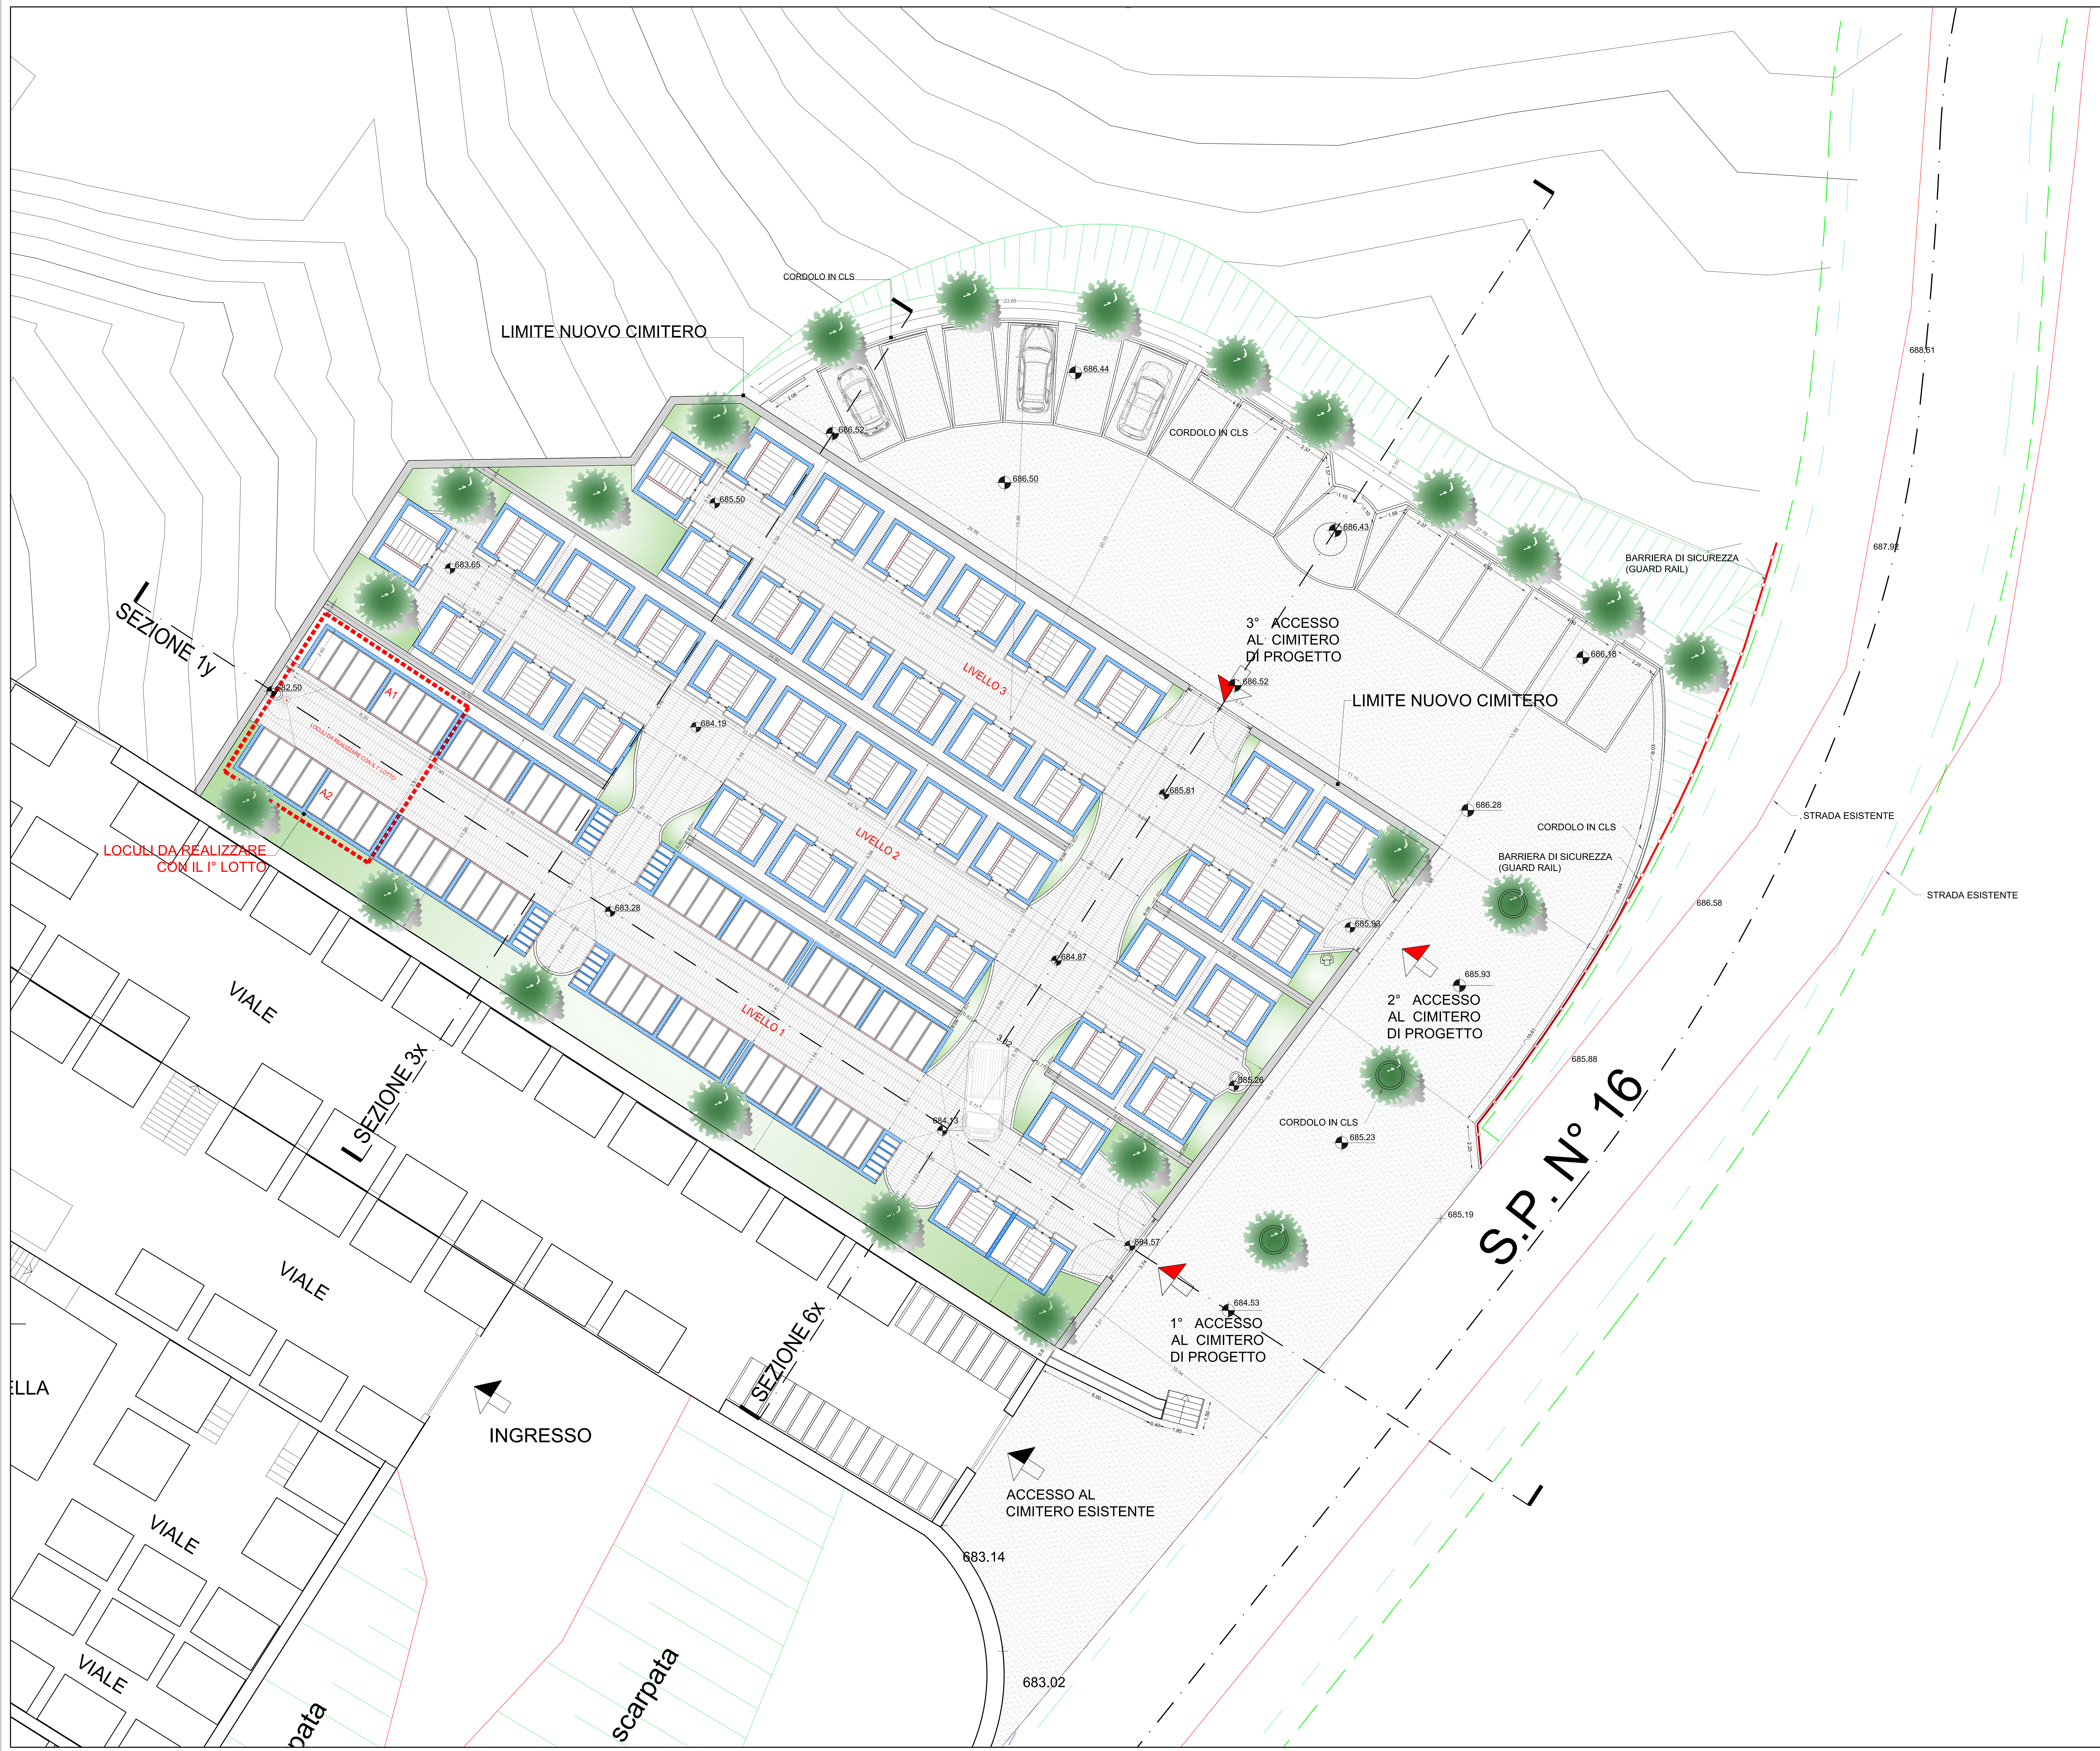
CORDOLO IN CLS

LIMITE NUOVO CIMITERO

686.44

686.52

686.50

CORDOLO IN CLS

685.50

686.43

683.65

SEZIONE 1y

LIVELLO 3

3° ACCESSO AL CIMITERO DI PROGETTO

BARRIERA DI SICUREZZA (GUARD RAIL)

686.18

686.52

LIMITE NUOVO CIMITERO

688.51

687.92

682.50

A1

684.19

A2

685.81

686.28

CORDOLO IN CLS

STRADA ESISTENTE

BARRIERA DI SICUREZZA (GUARD RAIL)

STRADA ESISTENTE

LOCULI DA REALIZZARE CON IL I° LOTTO

LIVELLO 2

686.58

683.28

685.93

684.87

685.93

2° ACCESSO AL CIMITERO DI PROGETTO

VIALE

LIVELLO 1

685.88

SEZIONE 3x

685.26

684.13

CORDOLO IN CLS

685.23

S.P. N° 16

685.19

VIALE

684.57

684.53

1° ACCESSO AL CIMITERO DI PROGETTO

SEZIONE 6x

ELLA

INGRESSO

ACCESSO AL CIMITERO ESISTENTE

VIALE

683.14

VIALE

683.02

scarpata

pata